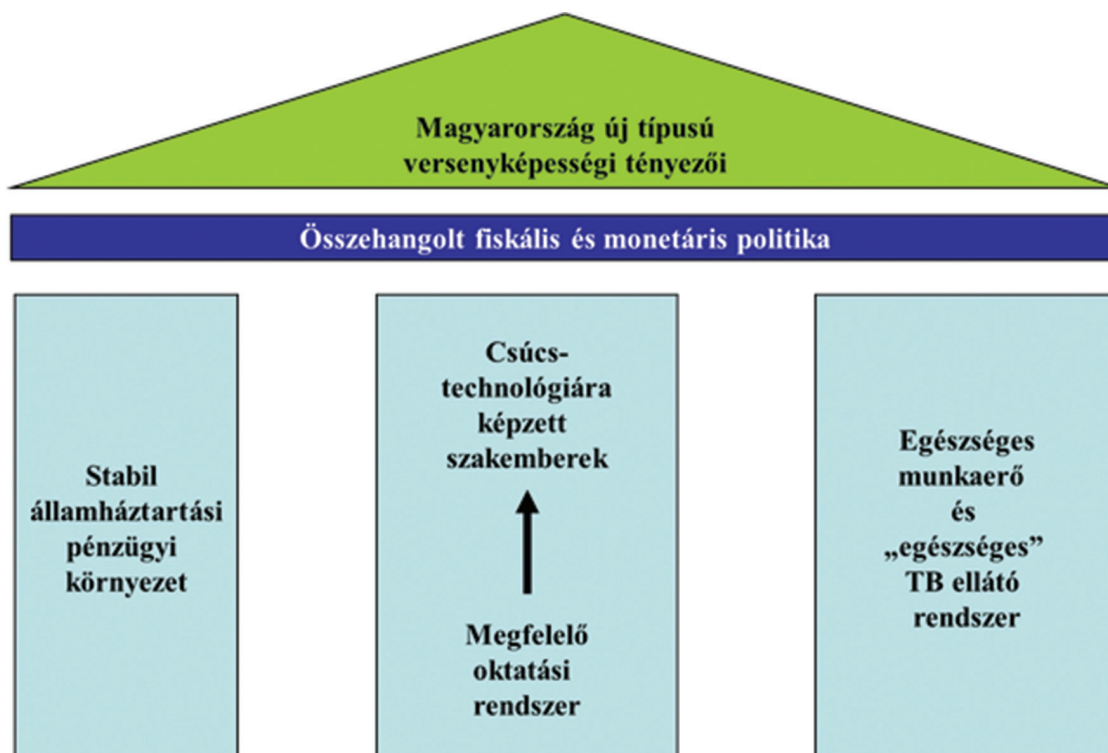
Magyarország új típusú versenyképességi tényezői

Összehangolt fiskális és monetáris politika

Stabil államháztartási pénzügyi környezet

Csúcs-technológiára képzett szakemberek

Megfelelő oktatási rendszer

Egészséges munkaerő és „egészséges” TB ellátó rendszer